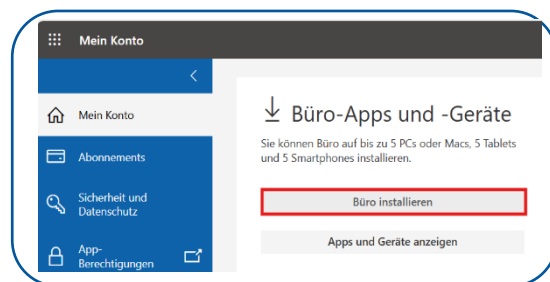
Mein Konto

Mein Konto

Abonnements

Sicherheit und Datenschutz

App-Berechtigungen

Büro-Apps und -Geräte

Sie können Büro auf bis zu 5 PCs oder Macs, 5 Tablets und 5 Smartphones installieren.

Büro installieren

Apps und Geräte anzeigen